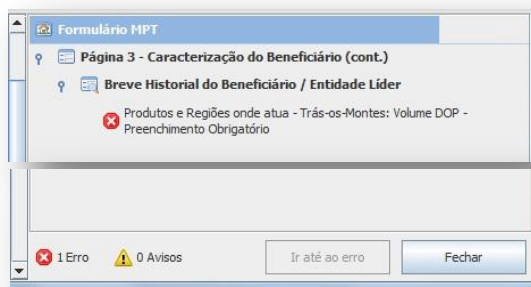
Formulário MPT

Página 3 - Caracterização do Beneficiário (cont.)

Breve Historial do Beneficiário / Entidade Líder

Produtos e Regiões onde atua - Trás-os-Montes: Volume DOP - Preenchimento Obrigatório

1 Erro

0 Avisos

Ir até ao erro

Fechar